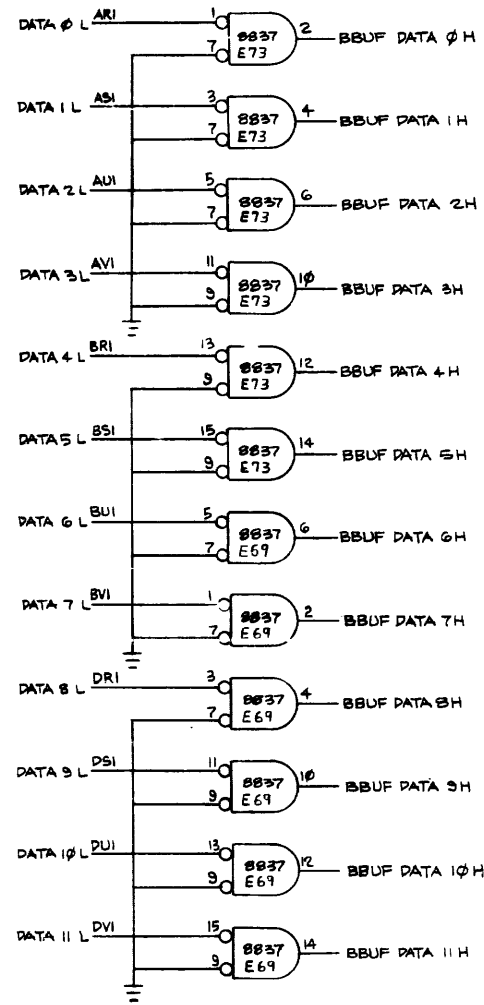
DATA Ø L AR1 1 7 8837 E73 2 BBUF DATA Ø H

DATA 1 L AS1 3 7 8837 E73 4 BBUF DATA 1 H

DATA 2 L AU1 5 7 8837 E73 6 BBUF DATA 2H

DATA 3 L AV1 11 9 8837 E73 1Ø BBUF DATA 3H

DATA 4 L BR1 13 9 8837 E73 12 BBUF DATA 4 H

DATA 5 L BS1 15 9 8837 E73 14 BBUF DATA 5H

DATA 6 L BU1 5 7 8837 E69 6 BBUF DATA 6H

DATA 7 L BV1 1 7 8837 E69 2 BBUF DATA 7H

DATA 8 L DR1 3 7 8837 E69 4 BBUF DATA 8H

DATA 9 L DS1 11 9 8837 E69 1Ø BBUF DATA 9H

DATA 1Ø L DU1 13 9 8837 E69 12 BBUF DATA 1Ø H

DATA 11 L DV1 15 9 8837 E69 14 BBUF DATA 11 H